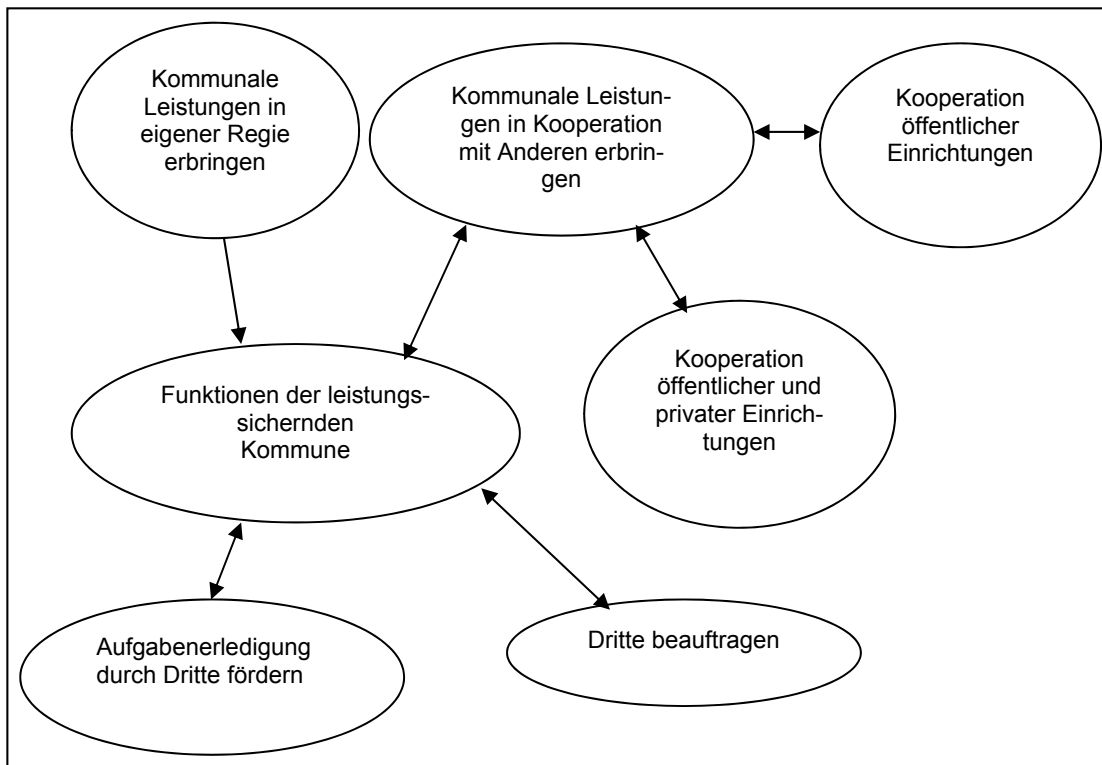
Kommunale Leistungen in eigener Regie erbringen

Kommunale Leistungen in Kooperation mit Anderen erbringen

Kooperation öffentlicher Einrichtungen

Kooperation öffentlicher und privater Einrichtungen

Funktionen der leistungssichernden Kommune

Aufgabenerledigung durch Dritte fördern

Dritte beauftragen